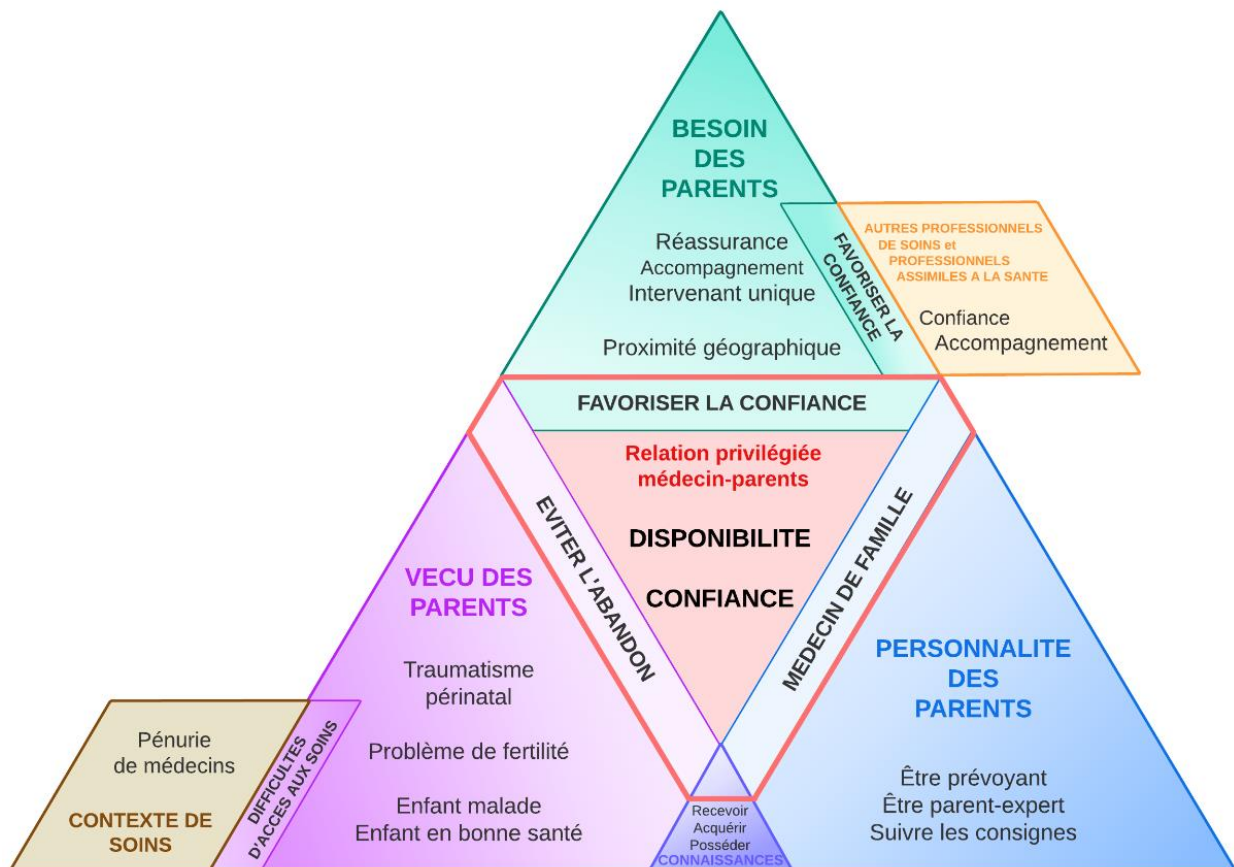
BESOIN DES PARENTS

Réassurance
Accompagnement
Intervenant unique

Proximité géographique

FAVORISER LA CONFIANCE

AUTRES PROFESSIONNELS DE SOINS et PROFESSIONNELS ASSIMILES A LA SANTE

Confiance
Accompagnement

FAVORISER LA CONFIANCE

Relation privilégiée médecin-parents

DISPONIBILITE

CONFIANCE

EVITER L'ABANDON

MEDECIN DE FAMILLE

VECU DES PARENTS

Traumatisme périnatal

Problème de fertilité

Enfant malade
Enfant en bonne santé

PERSONNALITE DES PARENTS

Être prévoyant
Être parent-expert
Suivre les consignes

Pénurie de médecins

CONTEXTE DE SOINS

DIFFICULTES D'ACCES AUX SOINS

Recevoir
Acquérir
Posséder
CONNAISSANCES